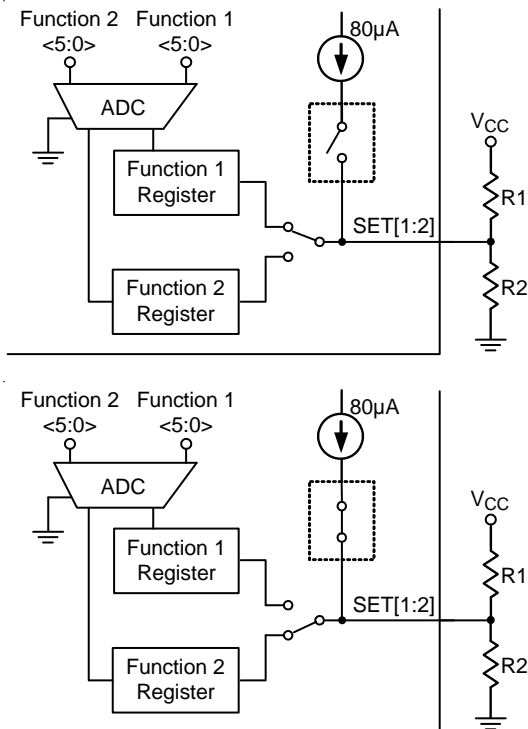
Function 2 <5:0>
Function 1 <5:0>
80μA
ADC
Function 1 Register
Function 2 Register
SET[1:2]
$V_{CC}$
R1
R2

Function 2 <5:0>
Function 1 <5:0>
80μA
ADC
Function 1 Register
Function 2 Register
SET[1:2]
$V_{CC}$
R1
R2